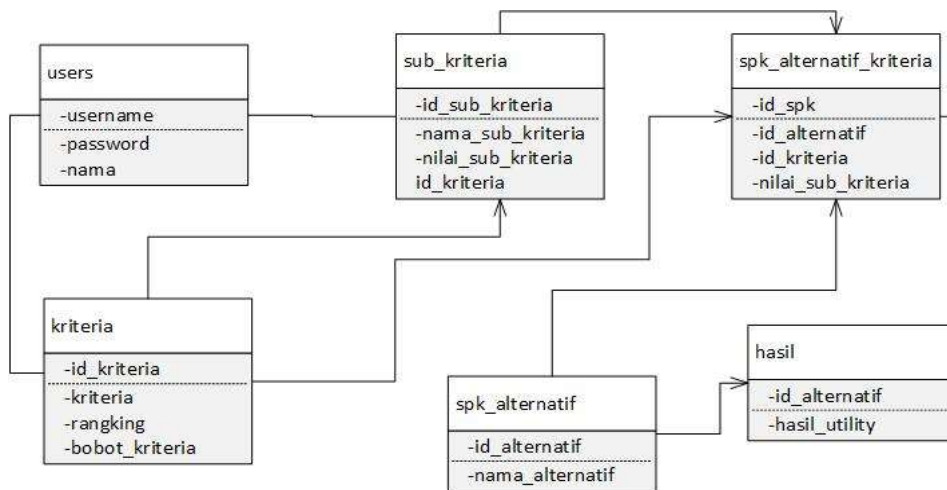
users

-username
-password
-nama

sub_kriteria

-id_sub_kriteria
-nama_sub_kriteria
-nilai_sub_kriteria
id_kriteria

spk_alternatif_kriteria

-id_spk
-id_alternatif
-id_kriteria
-nilai_sub_kriteria

kriteria

-id_kriteria
-kriteria
-rangking
-bobot_kriteria

hasil

-id_alternatif
-hasil_utility

spk_alternatif

-id_alternatif
-nama_alternatif